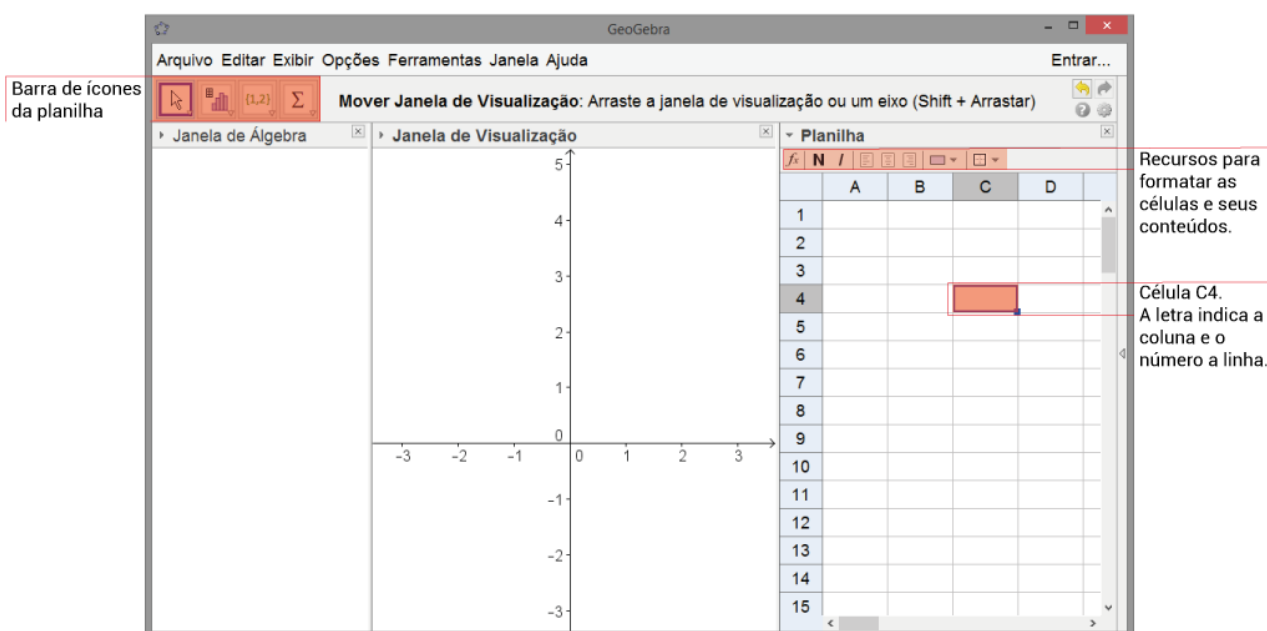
GeoGebra

Arquivo Editar Exibir Opções Ferramentas Janela Ajuda Entrar...

Barra de ícones da planilha

{1,2} Σ

Mover Janela de Visualização: Arraste a janela de visualização ou um eixo (Shift + Arrastar)

Janela de Álgebra

Janela de Visualização

Planilha

$f_x$ N I

Recursos para formatar as células e seus conteúdos.

| | A | B | C | D |
|---|---|---|---|---|
| 1 | | | | |
| 2 | | | | |
| 3 | | | | |
| 4 | | | | |
| 5 | | | | |
| 6 | | | | |
| 7 | | | | |
| 8 | | | | |
| 9 | | | | |
| 10 | | | | |
| 11 | | | | |
| 12 | | | | |
| 13 | | | | |
| 14 | | | | |
| 15 | | | | |

Célula C4. A letra indica a coluna e o número a linha.

5 4 3 2 1 0 −1 −2 −3

−3 −2 −1 0 1 2 3